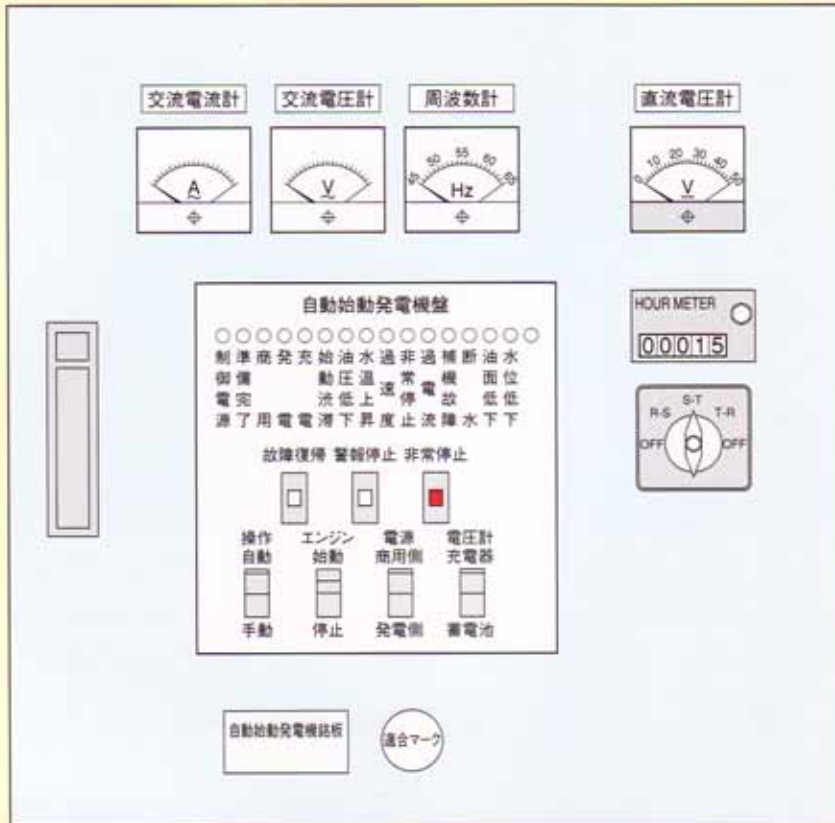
交流電流計

A

交流電圧計

V

周波数計

45 50 55 60 65

Hz

直流電圧計

0 10 20 30 40 50

V

自動始動発電機盤

制御電源
準備完了
商用
発電
充電
始動渋滞
油圧低下
水温上昇
過速度
非常停止
過電流
補機故障
断水
油面低下
水位低下

故障復帰　警報停止　非常停止

操作
自動

手動

エンジン
始動

停止

電源
商用側

発電側

電圧計
充電器

蓄電池

HOUR METER

00015

S-T
R-S
T-R
OFF
OFF

自動始動発電機銘板

適合マーク